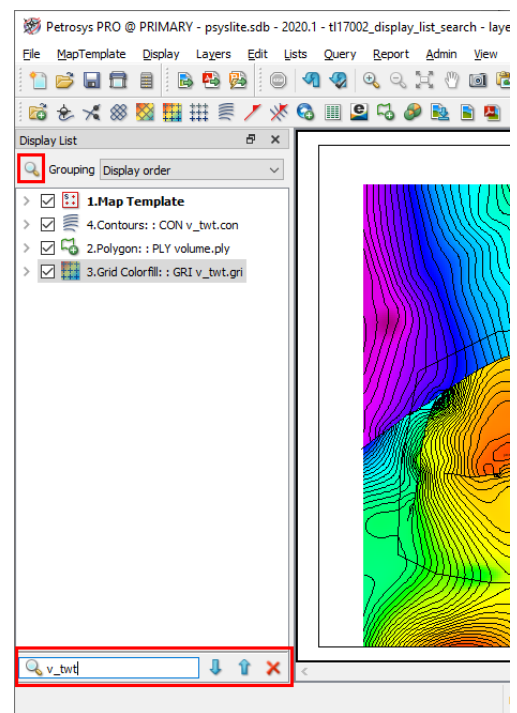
Petrosys PRO @ PRIMARY - psyslite.sdb - 2020.1 - tl17002_display_list_search - laye

File MapTemplate Display Layers Edit Lists Query Report Admin View

Display List

Grouping Display order

1.Map Template
4.Contours: : CON v_twt.con
2.Polygon: : PLY volume.ply
3.Grid Colorfill: : GRI v_twt.gri

v_twt